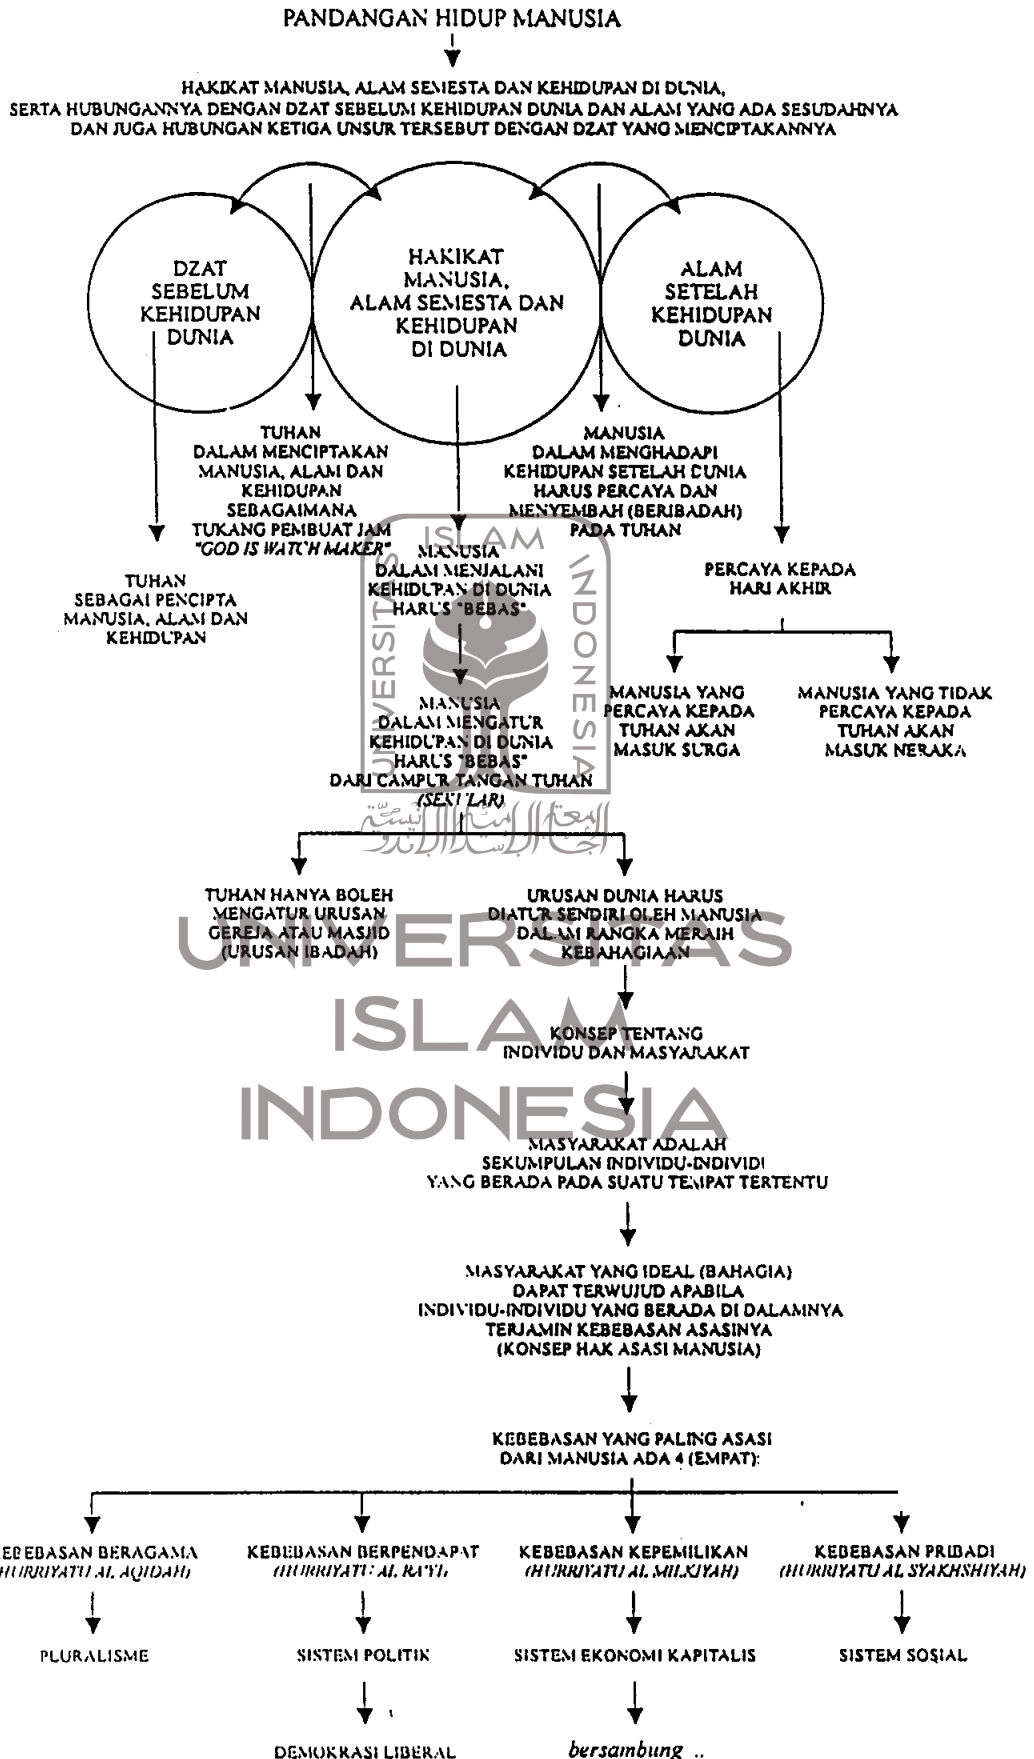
PANDANGAN HIDUP MANUSIA

HAKIKAT MANUSIA, ALAM SEMESTA DAN KEHIDUPAN DI DUNIA, SERTA HUBUNGANNYA DENGAN DZAT SEBELUM KEHIDUPAN DUNIA DAN ALAM YANG ADA SESUDAHNYA DAN JUGA HUBUNGAN KETIGA UNSUR TERSEBUT DENGAN DZAT YANG MENCIPTAKANNYA

DZAT SEBELUM KEHIDUPAN DUNIA

HAKIKAT MANUSIA, ALAM SEMESTA DAN KEHIDUPAN DI DUNIA

ALAM SETELAH KEHIDUPAN DUNIA

TUHAN DALAM MENCIPTAKAN MANUSIA, ALAM DAN KEHIDUPAN SEBAGAIMANA TUKANG PEMBUAT JAM "GOD IS WATCH MAKER"

MANUSIA DALAM MENGHADAPI KEHIDUPAN SETELAH DUNIA HARUS PERCAYA DAN MENYEMBAH (BERIBADAH) PADA TUHAN

TUHAN SEBAGAI PENCIPTA MANUSIA, ALAM DAN KEHIDUPAN

MANUSIA DALAM MENJALANI KEHIDUPAN DI DUNIA HARUS "BEBAS"

PERCAYA KEPADA HARI AKHIR

MANUSIA DALAM MENGATUR KEHIDUPAN DI DUNIA HARUS "BEBAS" DARI CAMPUR TANGAN TUHAN (SEKULAR)

MANUSIA YANG PERCAYA KEPADA TUHAN AKAN MASUK SURGA

MANUSIA YANG TIDAK PERCAYA KEPADA TUHAN AKAN MASUK NERAKA

ISLAM UNIVERSITAS INDONESIA

TUHAN HANYA BOLEH MENGATUR URUSAN GEREJA ATAU MASJID (URUSAN IBADAH)

URUSAN DUNIA HARUS DIATUR SENDIRI OLEH MANUSIA DALAM RANGKA MERAIH KEBAHAGIAAN

UNIVERSITAS ISLAM INDONESIA

KONSEP TENTANG INDIVIDU DAN MASYARAKAT

MASYARAKAT ADALAH SEKUMPULAN INDIVIDU-INDIVIDU YANG BERADA PADA SUATU TEMPAT TERTENTU

MASYARAKAT YANG IDEAL (BAHAGIA) DAPAT TERWUJUD APABILA INDIVIDU-INDIVIDU YANG BERADA DI DALAMNYA TERJAMIN KEBEBASAN ASASINYA (KONSEP HAK ASASI MANUSIA)

KEBEBASAN YANG PALING ASASI DARI MANUSIA ADA 4 (EMPAT):

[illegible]EBEBASAN BERAGAMA ([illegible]URRIYATU AL AQIDAH)

KEBEBASAN BERPENDAPAT (HURRIYATU AL RA'YI)

KEBEBASAN KEPEMILIKAN (HURRIYATU AL MILKIYAH)

KEBEBASAN PRIBADI (HURRIYATU AL SYAKHSHIYAH)

PLURALISME

SISTEM POLITIK

SISTEM EKONOMI KAPITALIS

SISTEM SOSIAL

DEMOKRASI LIBERAL

bersambung ..